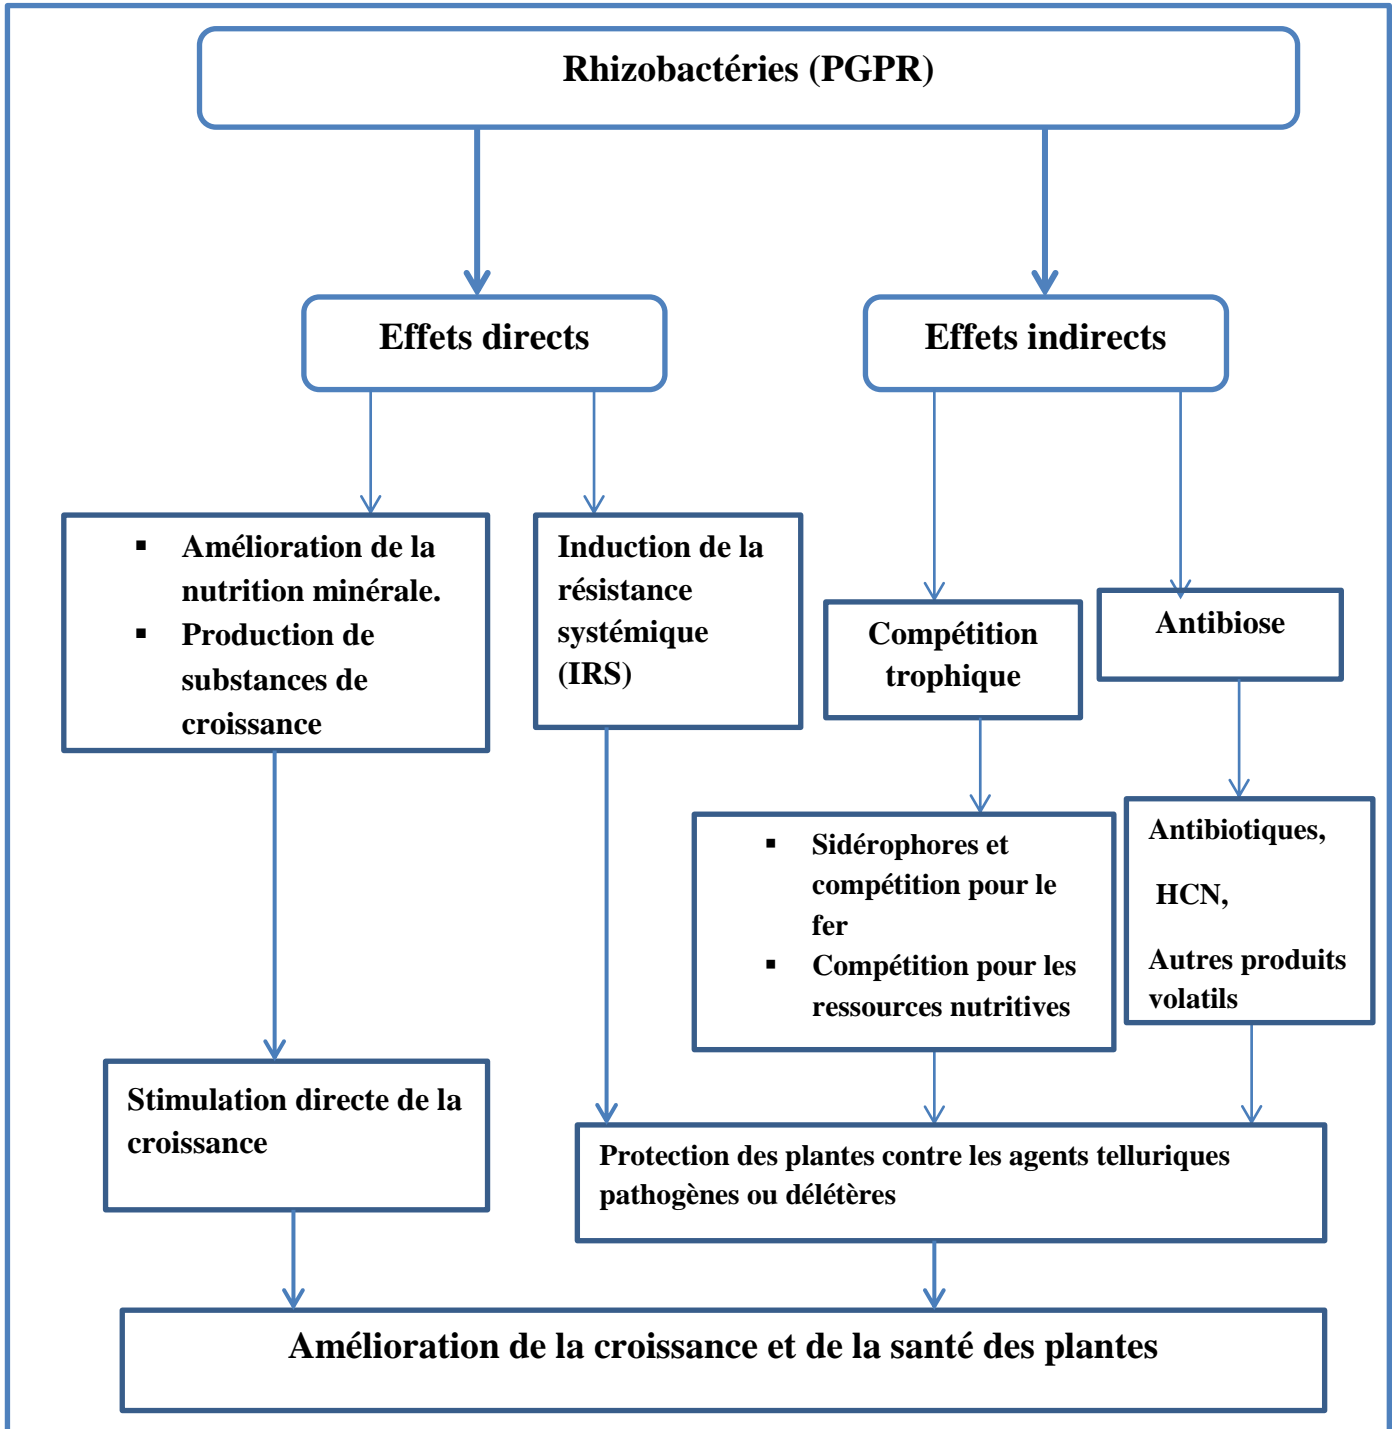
Rhizobactéries (PGPR)

Effets directs

Effets indirects

▪ Amélioration de la nutrition minérale.
▪ Production de substances de croissance

Induction de la résistance systémique (IRS)

Compétition trophique

Antibiose

▪ Sidérophores et compétition pour le fer
▪ Compétition pour les ressources nutritives

Antibiotiques,

HCN,

Autres produits volatils

Stimulation directe de la croissance

Protection des plantes contre les agents telluriques pathogènes ou délétères

Amélioration de la croissance et de la santé des plantes